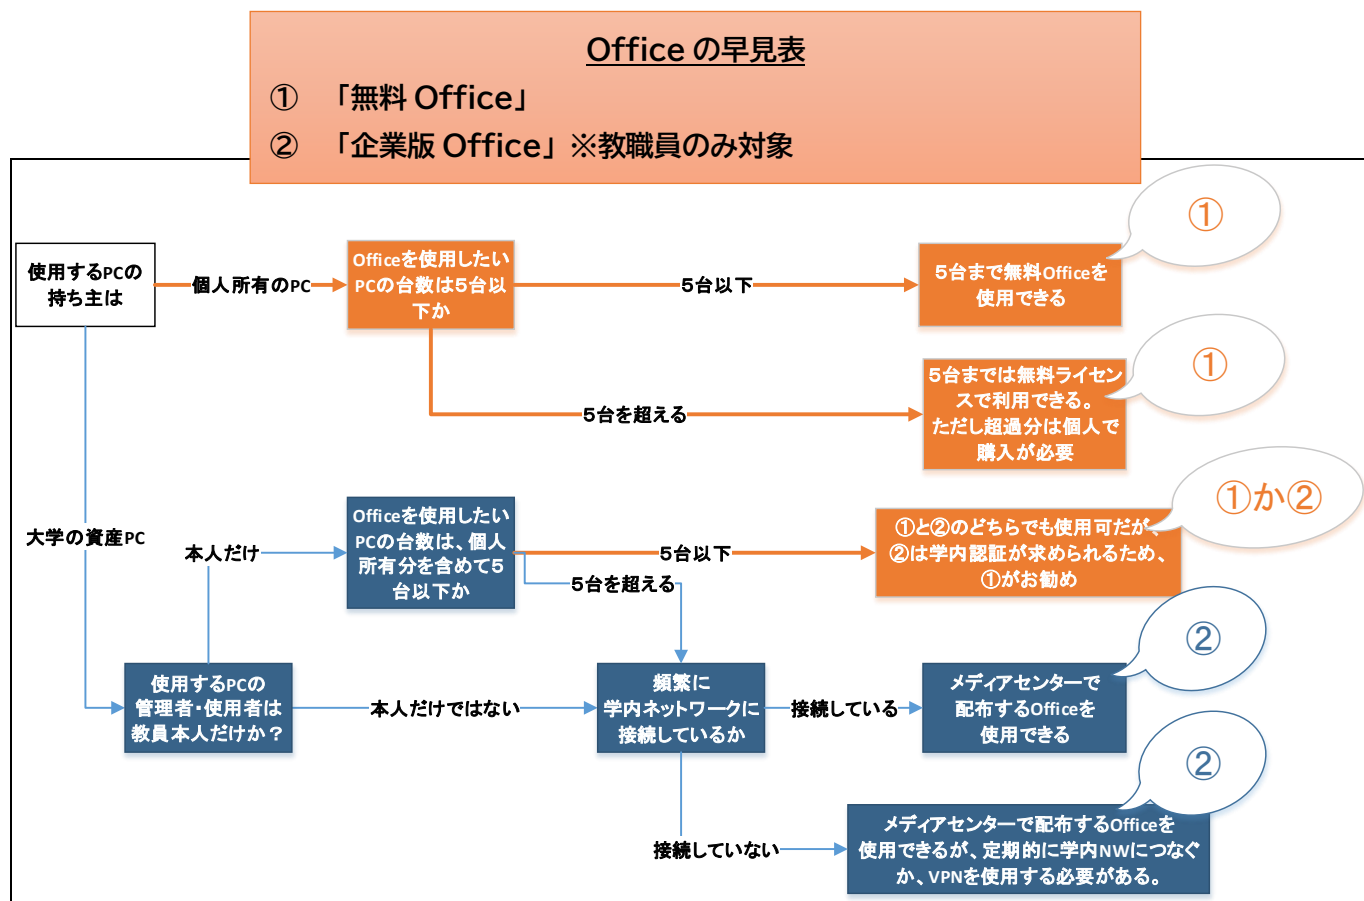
Office の早見表

① 「無料 Office」

② 「企業版 Office」※教職員のみ対象

使用するPCの持ち主は

個人所有のPC

Officeを使用したいPCの台数は5台以下か

5台以下

5台まで無料Officeを使用できる

①

5台を超える

5台までは無料ライセンスで利用できる。ただし超過分は個人で購入が必要

①

大学の資産PC

本人だけ

Officeを使用したいPCの台数は、個人所有分を含めて5台以下か

5台以下

①と②のどちらでも使用可だが、②は学内認証が求められるため、①がお勧め

①か②

5台を超える

使用するPCの管理者・使用者は教員本人だけか？

本人だけではない

頻繁に学内ネットワークに接続しているか

接続している

メディアセンターで配布するOfficeを使用できる

②

接続していない

メディアセンターで配布するOfficeを使用できるが、定期的に学内NWにつなぐか、VPNを使用する必要がある。

②